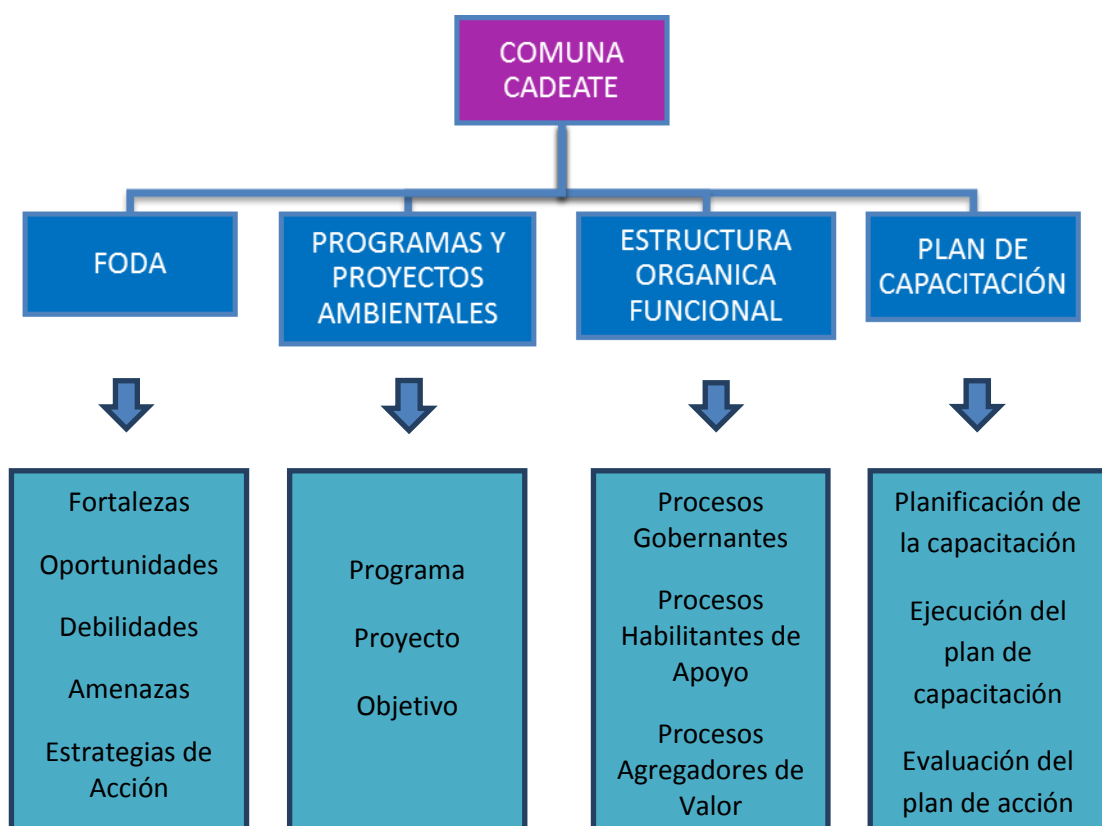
COMUNA CADEATE

FODA

PROGRAMAS Y PROYECTOS AMBIENTALES

ESTRUCTURA ORGANICA FUNCIONAL

PLAN DE CAPACITACIÓN

Fortalezas

Oportunidades

Debilidades

Amenazas

Estrategias de Acción

Programa

Proyecto

Objetivo

Procesos Gobernantes

Procesos Habilitantes de Apoyo

Procesos Agregadores de Valor

Planificación de la capacitación

Ejecución del plan de capacitación

Evaluación del plan de acción